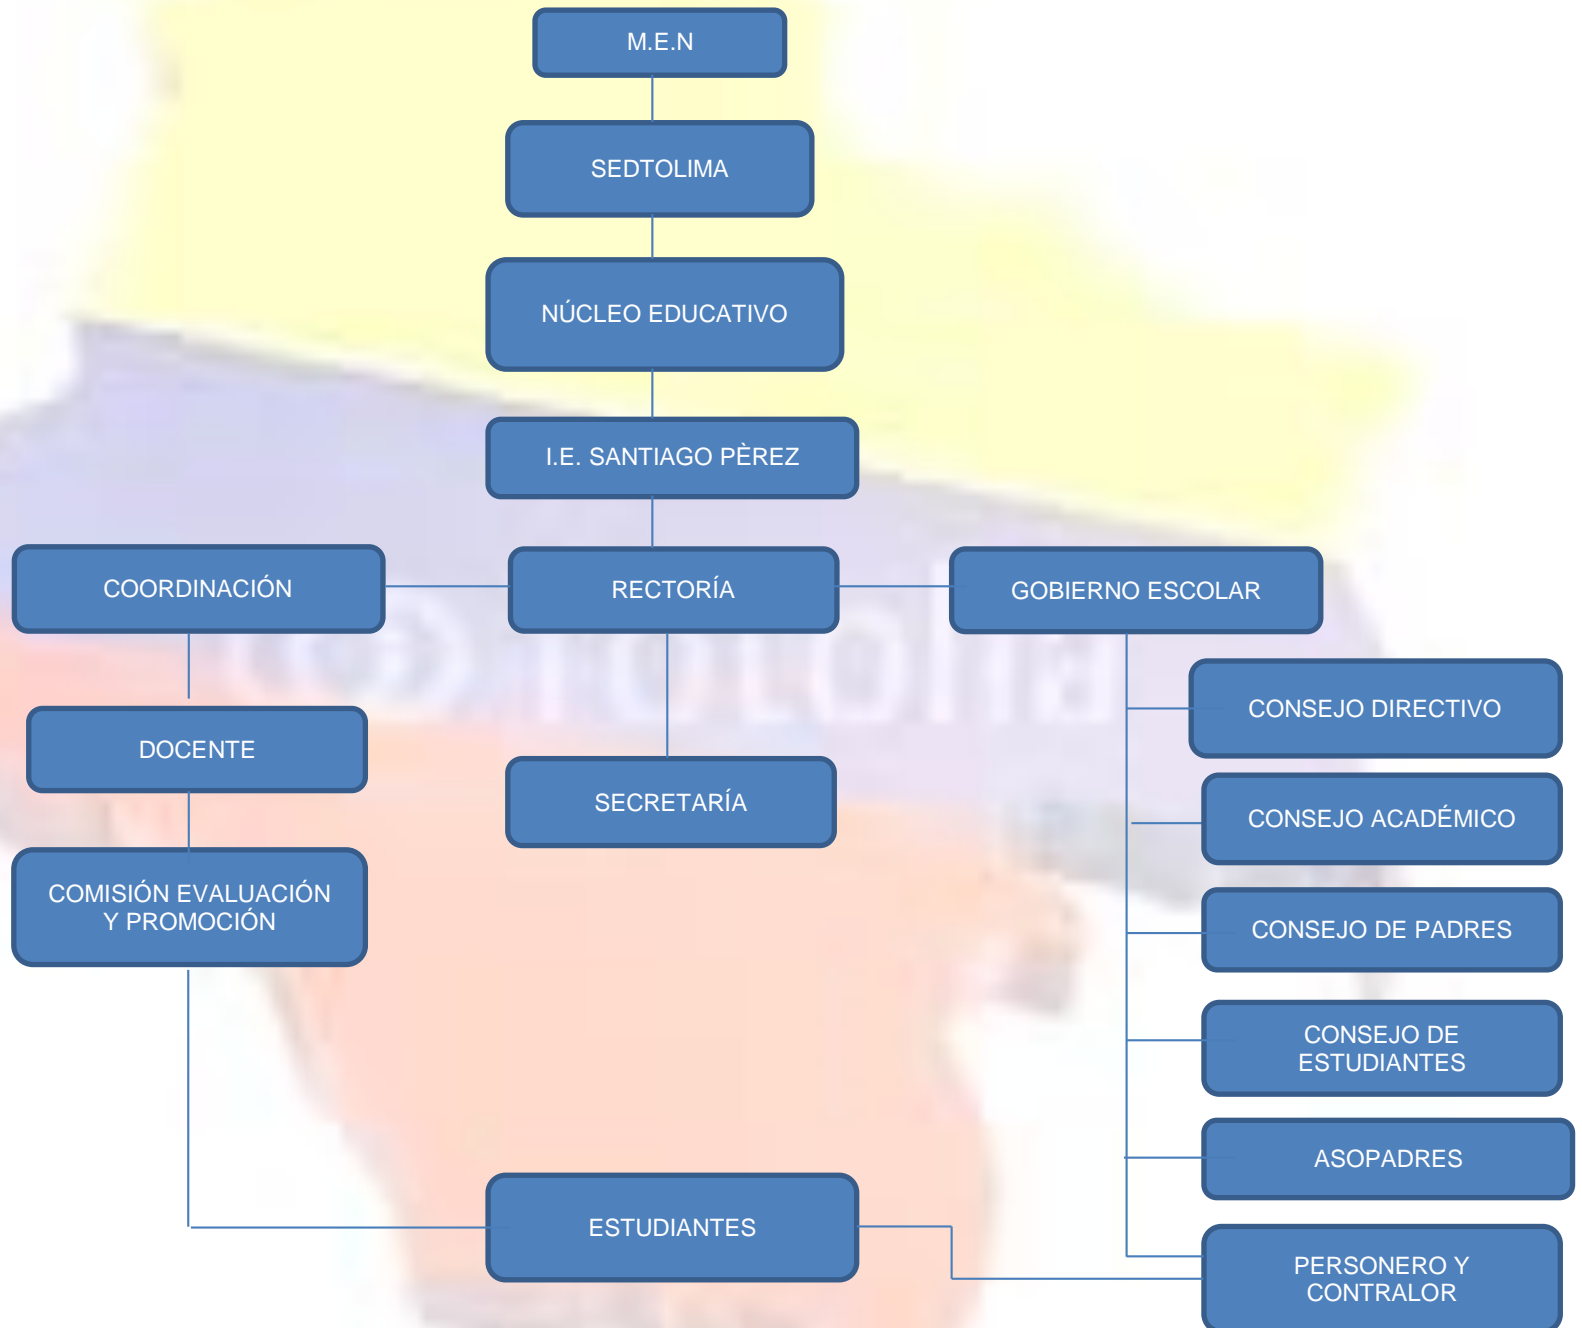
M.E.N

SEDTOLIMA

NÚCLEO EDUCATIVO

I.E. SANTIAGO PÈREZ

COORDINACIÓN

RECTORÍA

GOBIERNO ESCOLAR

DOCENTE

SECRETARÍA

CONSEJO DIRECTIVO

CONSEJO ACADÉMICO

COMISIÓN EVALUACIÓN Y PROMOCIÓN

CONSEJO DE PADRES

CONSEJO DE ESTUDIANTES

ASOPADRES

ESTUDIANTES

PERSONERO Y CONTRALOR